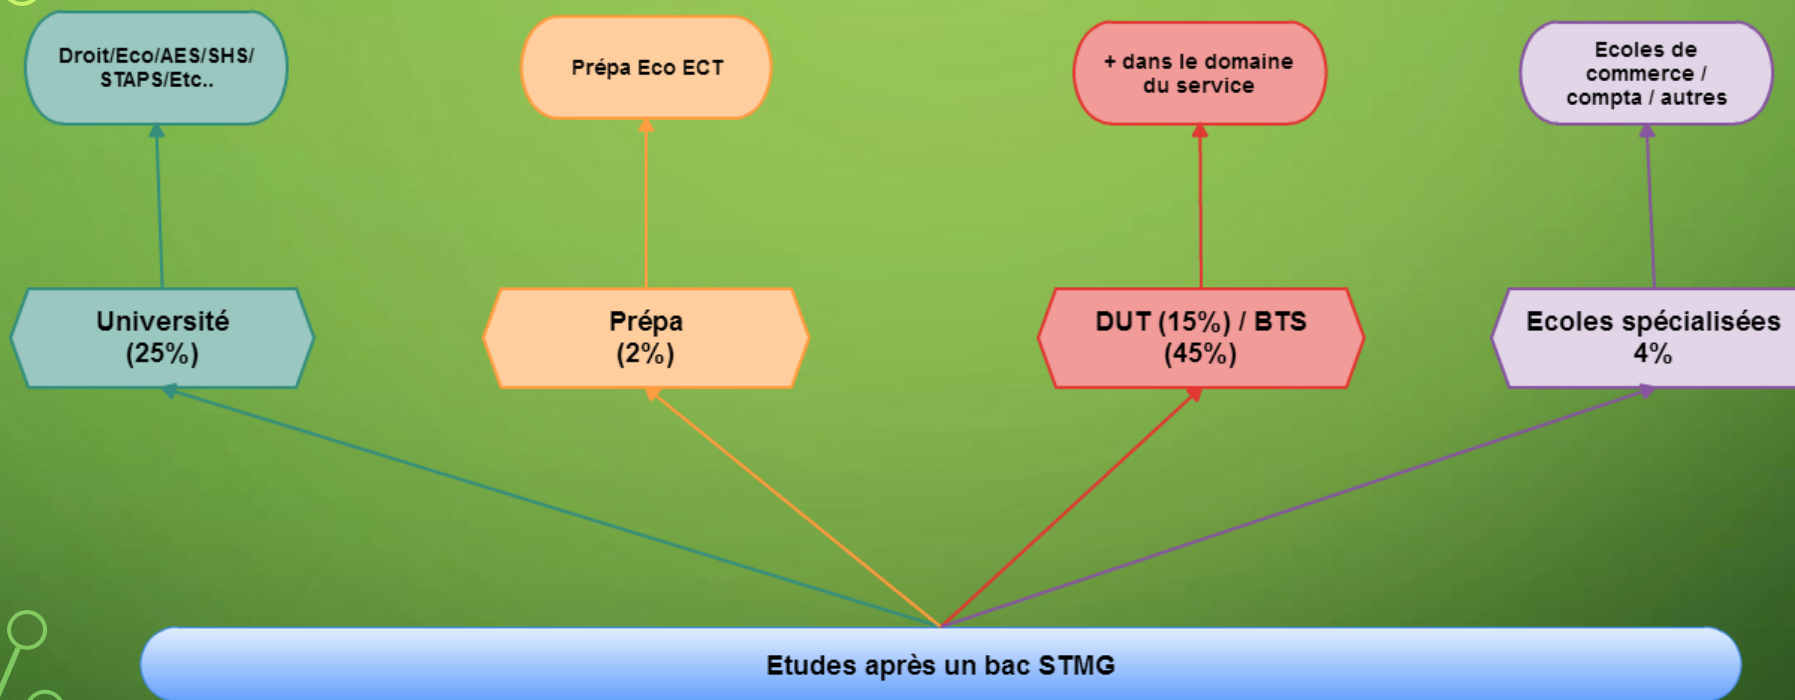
Droit/Eco/AES/SHS/ STAPS/Etc..

Prépa Eco ECT

+ dans le domaine du service

Ecoles de commerce / compta / autres

Université (25%)

Prépa (2%)

DUT (15%) / BTS (45%)

Ecoles spécialisées 4%

Etudes après un bac STMG